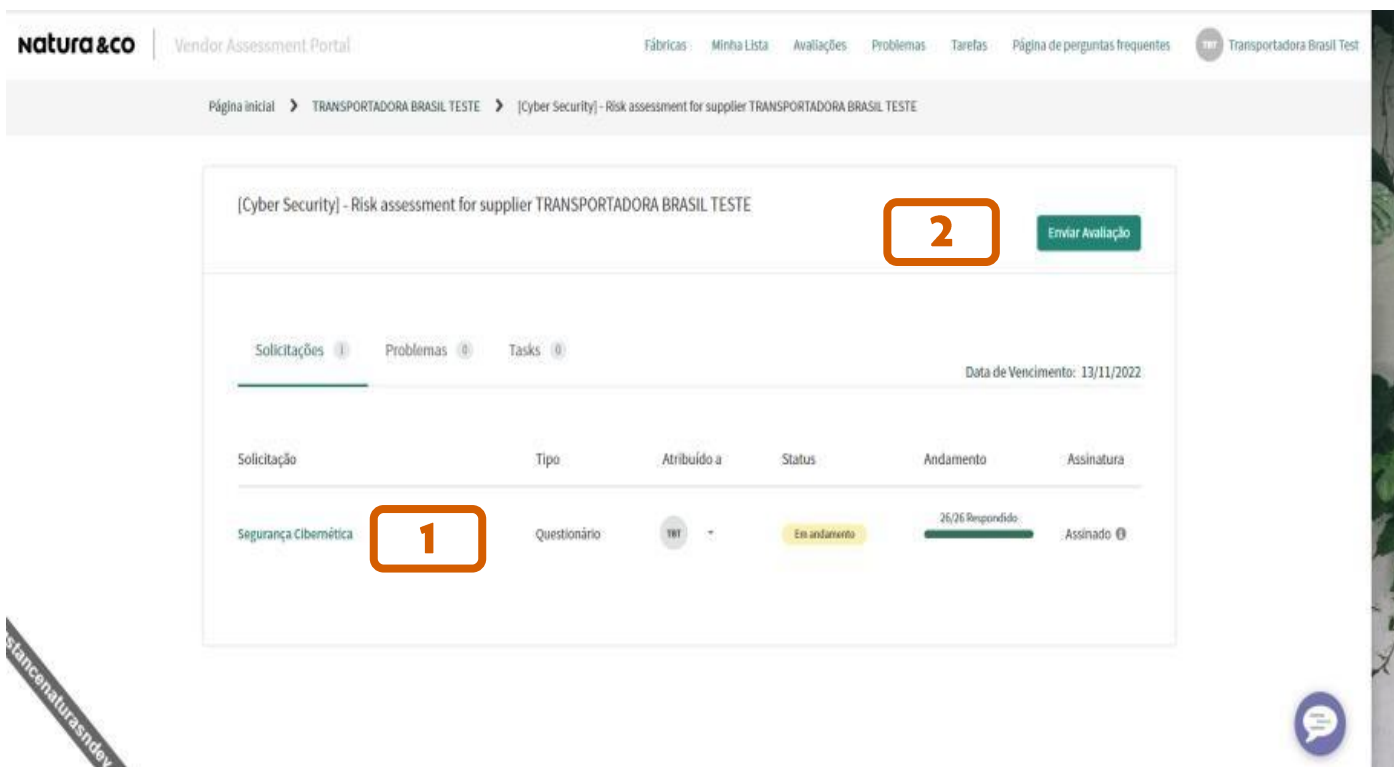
natura &co | Vendor Assessment Portal

Fábricas Minha Lista Avaliações Problemas Tarefas Página de perguntas frequentes TBT Transportadora Brasil Test

Página inicial > TRANSPORTADORA BRASIL TESTE > [Cyber Security] - Risk assessment for supplier TRANSPORTADORA BRASIL TESTE

[Cyber Security] - Risk assessment for supplier TRANSPORTADORA BRASIL TESTE

2

Enviar Avaliação

Solicitações 1 Problemas 0 Tasks 0

Data de Vencimento: 13/11/2022

| Solicitação | Tipo | Atribuído a | Status | Andamento | Assinatura |
|---|---|---|---|---|---|
| Segurança Cibernética | Questionário | TBT | Em andamento | 26/26 Respondido | Assinado |

1

stancenaturasndev